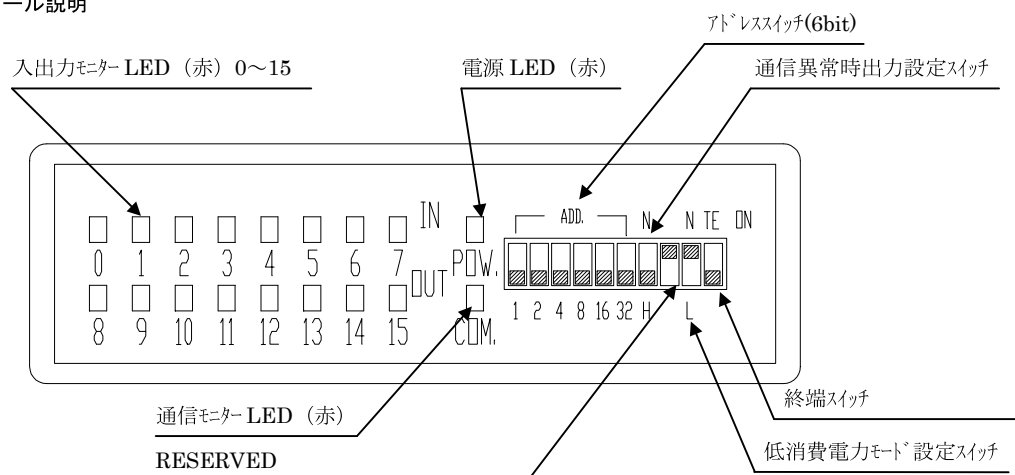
ール説明

ｱﾄﾞﾚｽｽｲｯﾁ(6bit)

入出力ﾓﾆﾀｰ LED（赤）0～15

電源 LED（赤）

通信異常時出力設定ｽｲｯﾁ

ADD.

N

N TE ON

IN

POW.

OUT

COM.

0 1 2 3 4 5 6 7

8 9 10 11 12 13 14 15

1 2 4 8 16 32 H

L

終端ｽｲｯﾁ

通信ﾓﾆﾀｰ LED（赤）

低消費電力ﾓｰﾄﾞ設定ｽｲｯﾁ

RESERVED